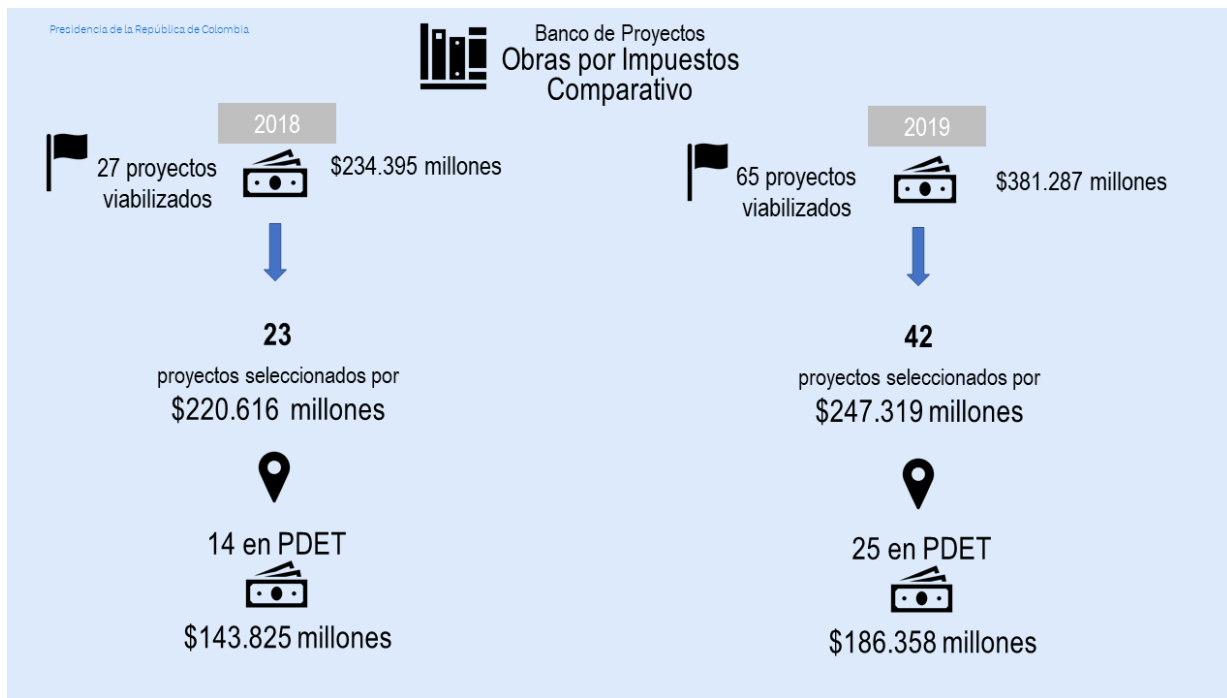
Presidencia de la República de Colombia

Banco de Proyectos
Obras por Impuestos
Comparativo

2018

27 proyectos viabilizados

$234.395 millones

23

proyectos seleccionados por
$220.616 millones

14 en PDET

$143.825 millones

2019

65 proyectos viabilizados

$381.287 millones

42

proyectos seleccionados por
$247.319 millones

25 en PDET

$186.358 millones